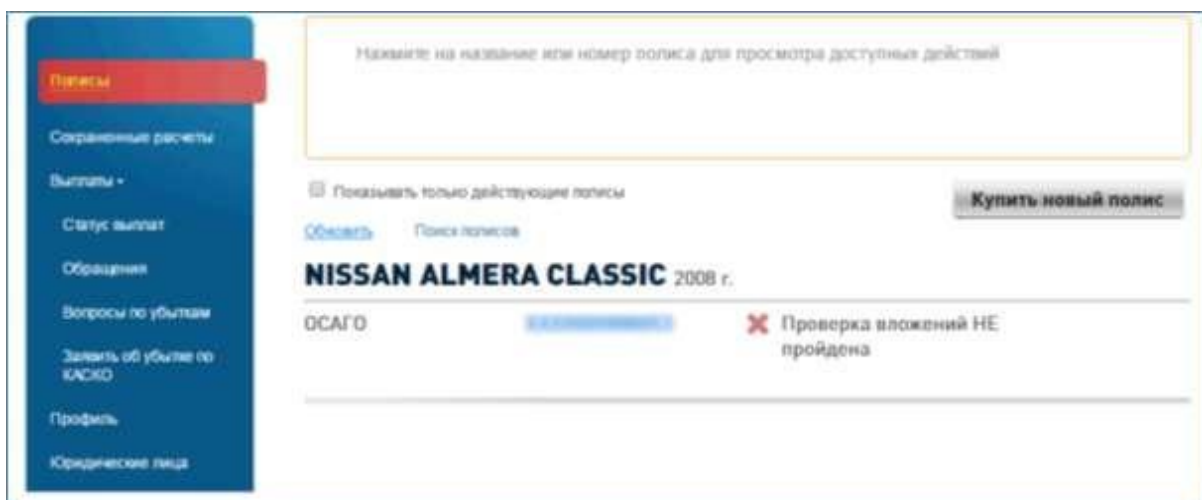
Полисы

Сохраненные расчеты

Выплаты •

Статус выплат

Обращения

Вопросы по убыткам

Заявить об убытке по КАСКО

Профиль

Юридические лица

Нажмите на название или номер полиса для просмотра доступных действий

Показывать только действующие полисы

Купить новый полис

Обновить Поиск полисов

NISSAN ALMERA CLASSIC 2008 г.

ОСАГО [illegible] Проверка вложений НЕ пройдена